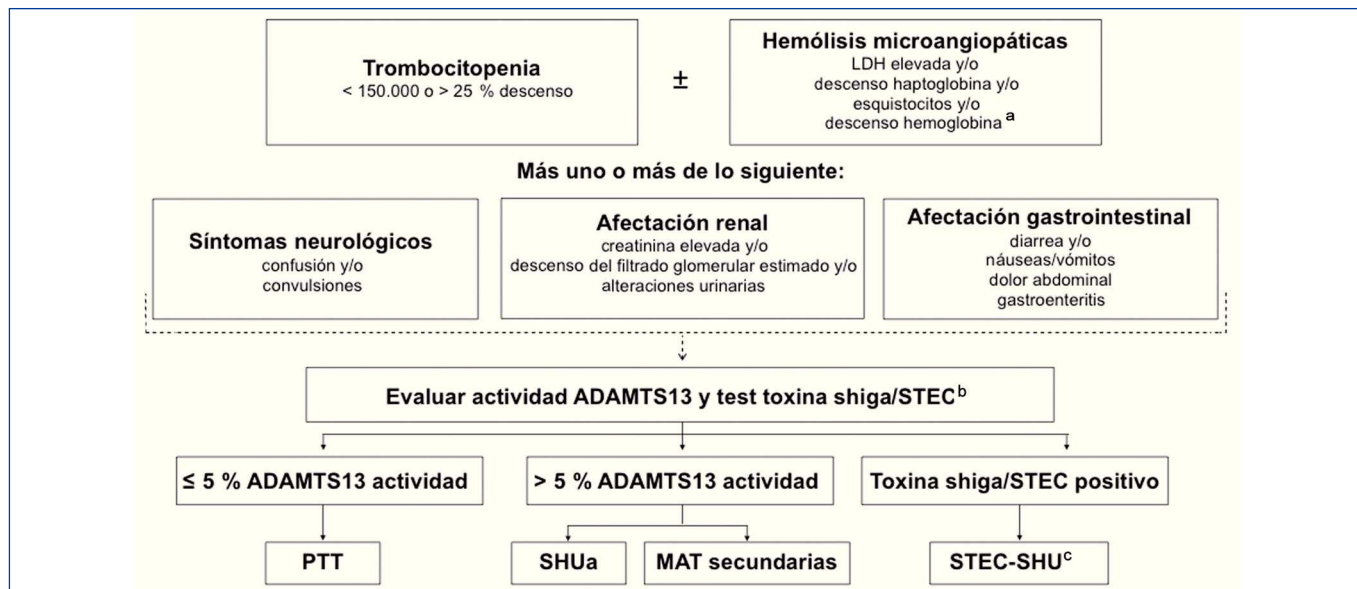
**Trombocitopenia**
< 150.000 o > 25 % descenso

±

**Hemólisis microangiopáticas**
LDH elevada y/o
descenso haptoglobina y/o
esquistocitos y/o
descenso hemoglobina $^{a}$

**Más uno o más de lo siguiente:**

**Síntomas neurológicos**
confusión y/o
convulsiones

**Afectación renal**
creatinina elevada y/o
descenso del filtrado glomerular estimado y/o
alteraciones urinarias

**Afectación gastrointestinal**
diarrea y/o
náuseas/vómitos
dolor abdominal
gastroenteritis

**Evaluar actividad ADAMTS13 y test toxina shiga/STEC$^{b}$**

**≤ 5 % ADAMTS13 actividad**

**> 5 % ADAMTS13 actividad**

**Toxina shiga/STEC positivo**

**PTT**

**SHUa**

**MAT secundarias**

**STEC-SHU$^{c}$**